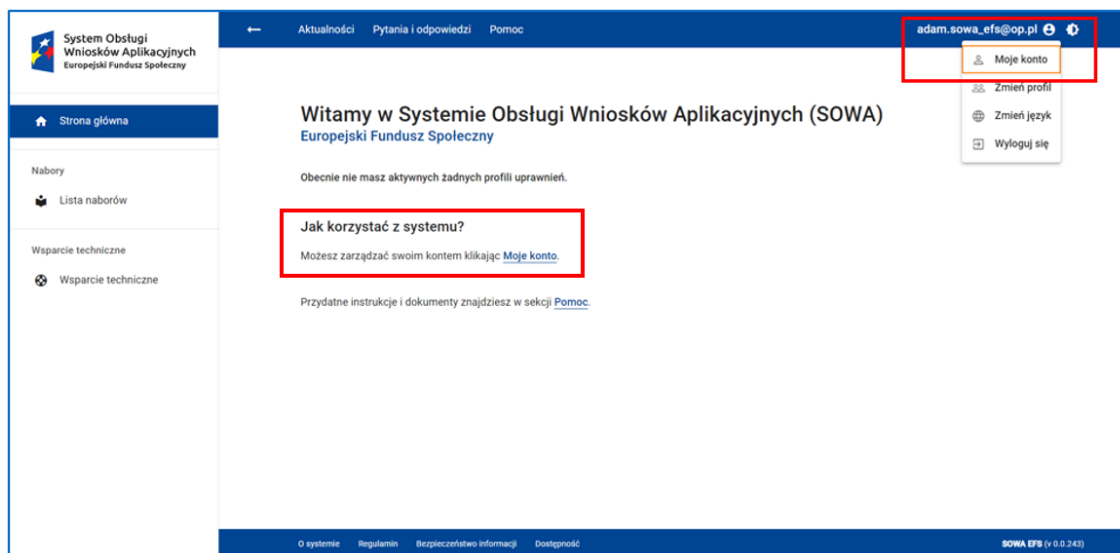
System Obsługi Wniosków Aplikacyjnych
Europejski Fundusz Społeczny

Aktualności Pytania i odpowiedzi Pomoc

adam.sowa_efs@op.pl

Moje konto
Zmień profil
Zmień język
Wyloguj się

Strona główna

Nabory

Lista naborów

Wsparcie techniczne

Wsparcie techniczne

Witamy w Systemie Obsługi Wniosków Aplikacyjnych (SOWA)
Europejski Fundusz Społeczny

Obecnie nie masz aktywnych żadnych profili uprawnień.

Jak korzystać z systemu?

Możesz zarządzać swoim kontem klikając Moje konto.

Przydatne instrukcje i dokumenty znajdziesz w sekcji Pomoc.

O systemie Regulamin Bezpieczeństwo informacji Dostępność

SOWA EFS (v 0.0.243)